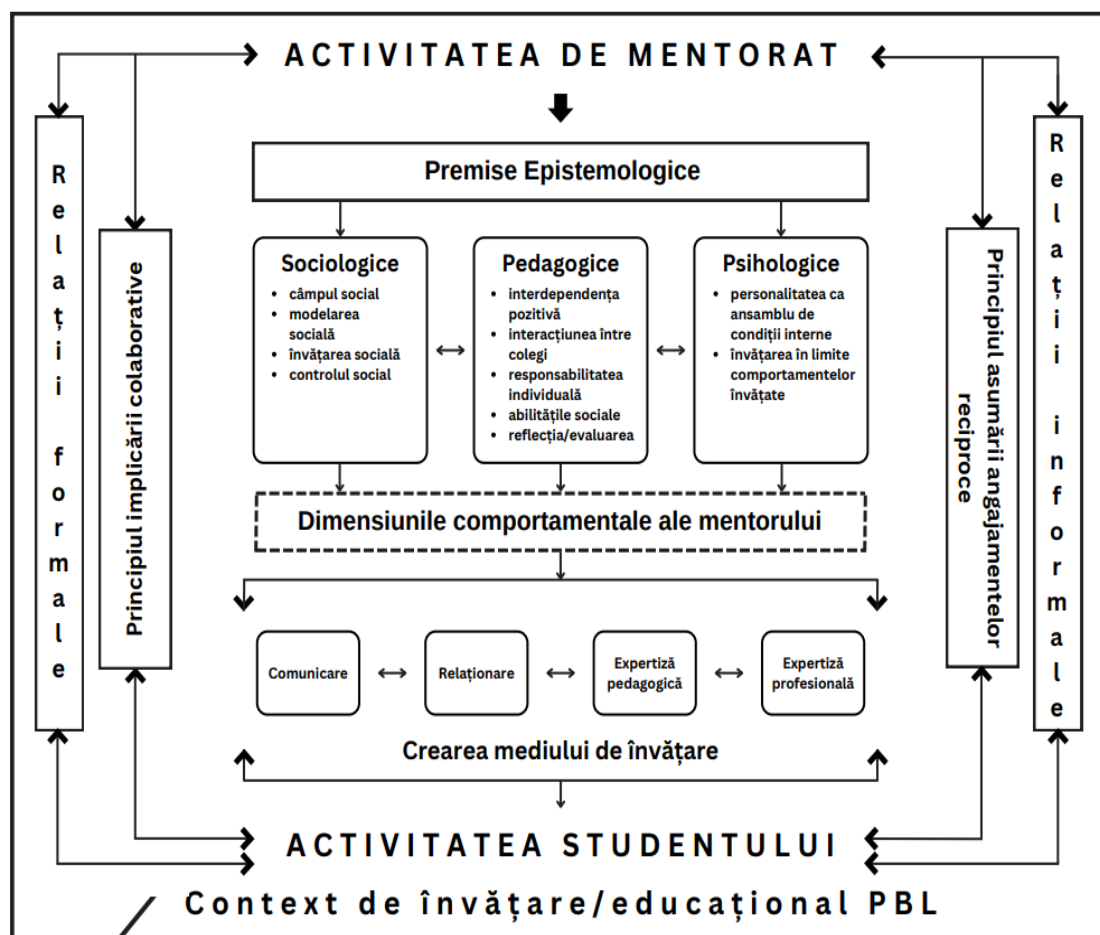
ACTIVITATEA DE MENTORAT

Relații formale

Principiul implicării colaborative

Premise Epistemologice

Sociologice
• câmpul social
• modelarea socială
• învățarea socială
• controlul social

Pedagogice
• interdependența pozitivă
• interacțiunea între colegi
• responsabilitatea individuală
• abilitățile sociale
• reflecția/evaluarea

Psihologice
• personalitatea ca ansamblu de condiții interne
• învățarea în limite comportamentelor învățate

Dimensiunile comportamentale ale mentorului

Comunicare

Relaționare

Expertiză pedagogică

Expertiză profesională

Crearea mediului de învățare

Principiul asumării angajamentelor reciproce

Relații informale

ACTIVITATEA STUDENTULUI

Context de învățare/educațional PBL